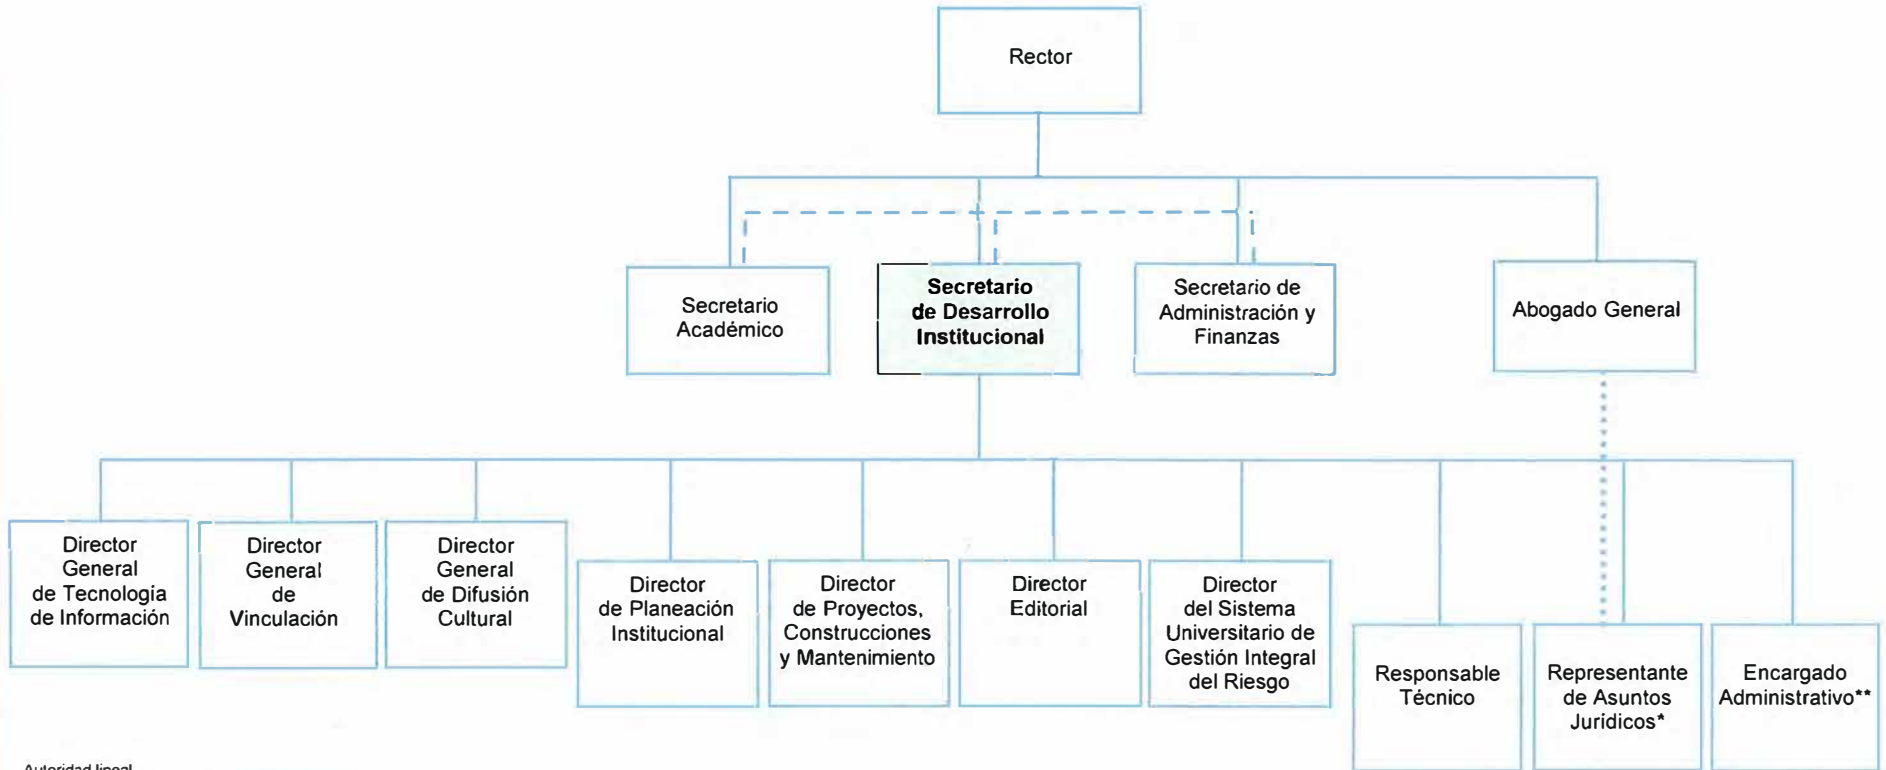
Rector

Secretario Académico

Secretario de Desarrollo Institucional

Secretario de Administración y Finanzas

Abogado General

Director General de Tecnología de Información

Director General de Vinculación

Director General de Difusión Cultural

Director de Planeación Institucional

Director de Proyectos, Construcciones y Mantenimiento

Director Editorial

Director del Sistema Universitario de Gestión Integral del Riesgo

Responsable Técnico

Representante de Asuntos Jurídicos*

Encargado Administrativo**

Autoridad lineal